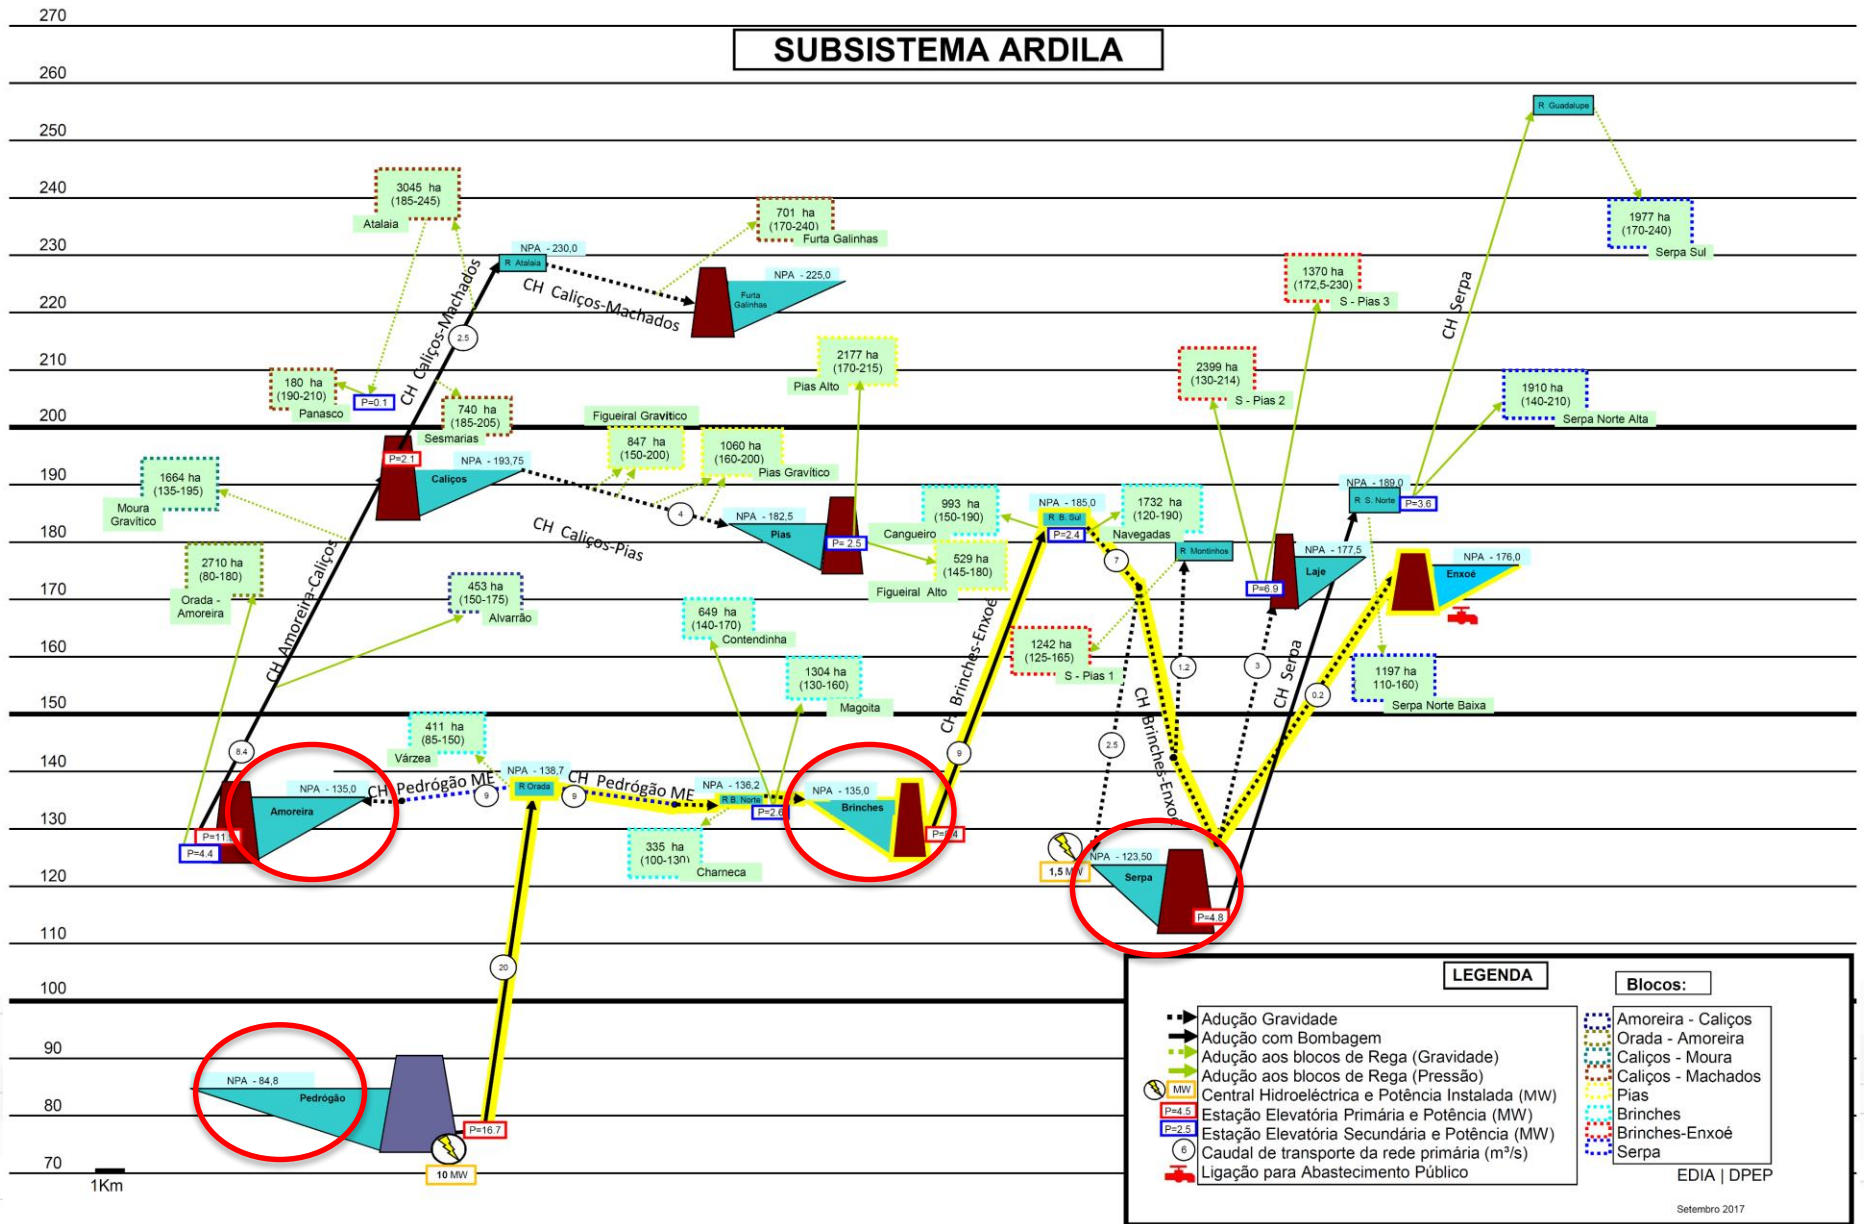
SUBSISTEMA ARDILA

270
260
250
240
230
220
210
200
190
180
170
160
150
140
130
120
110
100
90
80
70

1Km

R Guadalupe
1977 ha (170-240) Serpa Sul
CH Serpa
1370 ha (172,5-230) S - Pias 3
2399 ha (130-214) S - Pias 2
1910 ha (140-210) Serpa Norte Alta
NPA - 189,0
R S. Norte
P=3.6
3045 ha (185-245) Atalaia
NPA - 230,0
R Atalaia
701 ha (170-240) Furta Galinhas
CH Caliços-Machados
NPA - 225,0
Furta Galinhas
2.5
2177 ha (170-215) Pias Alto
180 ha (190-210) Panasco
P=0.1
740 ha (185-205) Sesmarias
Figueiral Gravítico
847 ha (150-200)
1060 ha (160-200) Pias Gravítico
P=2.1
NPA - 193,75
Caliços
1664 ha (135-195) Moura Gravítico
4
CH Caliços-Pias
NPA - 182,5
Pias
P=2.5
993 ha (150-190) Cangueiro
NPA - 185,0
R B. Sul
P=2.4
1732 ha (120-190) Navegadas
R Montinhos
NPA - 177,5
Laje
P=6.9
NPA - 176,0
Enxoé
529 ha (145-180) Figueiral Alto
2710 ha (80-180) Orada - Amoreira
453 ha (150-175) Alvarrão
7
649 ha (140-170) Contendinha
1242 ha (125-165) S - Pias 1
1.2
3
1197 ha 110-160) Serpa Norte Baixa
CH Amoreira-Caliços
1304 ha (130-160) Magoita
CH Brinches-Enxoé
CH Serpa
0.2
411 ha (85-150) Várzea
8.4
NPA - 135,0
Amoreira
CH Pedrógão ME
9
NPA - 138,7
R Orada
9
CH Pedrógão ME
NPA - 136,2
R B. Norte
P=2.6
NPA - 135,0
Brinches
P=4
9
2.5
CH Brinches-Enxoé
P=11
P=4.4
335 ha (100-130) Charneca
1,5 MW
NPA - 123,50
Serpa
P=4.8
20
NPA - 84,8
Pedrógão
P=16.7
10 MW

LEGENDA
Adução Gravidade
Adução com Bombagem
Adução aos blocos de Rega (Gravidade)
Adução aos blocos de Rega (Pressão)
MW Central Hidroeléctrica e Potência Instalada (MW)
P=4.5 Estação Elevatória Primária e Potência (MW)
P=2.5 Estação Elevatória Secundária e Potência (MW)
6 Caudal de transporte da rede primária (m³/s)
Ligação para Abastecimento Público

Blocos:
Amoreira - Caliços
Orada - Amoreira
Caliços - Moura
Caliços - Machados
Pias
Brinches
Brinches-Enxoé
Serpa

EDIA | DPEP
Setembro 2017